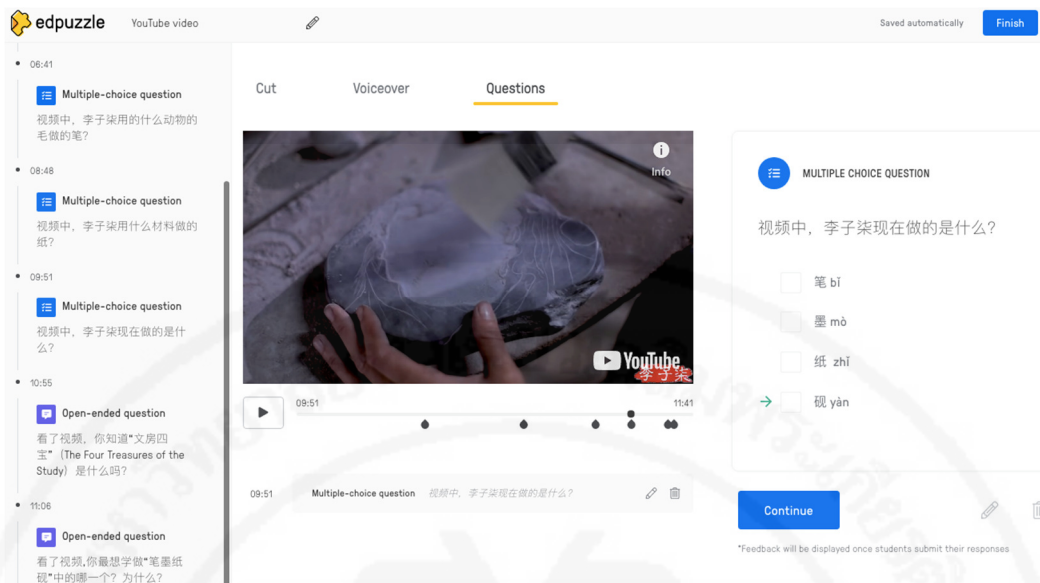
edpuzzle YouTube video Saved automatically Finish

06:41
Multiple-choice question
视频中，李子柒用的什么动物的毛做的笔？

08:48
Multiple-choice question
视频中，李子柒用什么材料做的纸？

09:51
Multiple-choice question
视频中，李子柒现在做的是什么？

10:55
Open-ended question
看了视频，你知道"文房四宝"（The Four Treasures of the Study）是什么吗？

11:06
Open-ended question
看了视频,你最想学做"笔墨纸砚"中的哪一个？为什么？

Cut Voiceover Questions

Info

YouTube
李子柒

09:51 11:41

09:51 Multiple-choice question 视频中，李子柒现在做的是什么？

MULTIPLE CHOICE QUESTION

视频中，李子柒现在做的是什么？

笔 bǐ
墨 mò
纸 zhǐ
砚 yàn

Continue

*Feedback will be displayed once students submit their responses